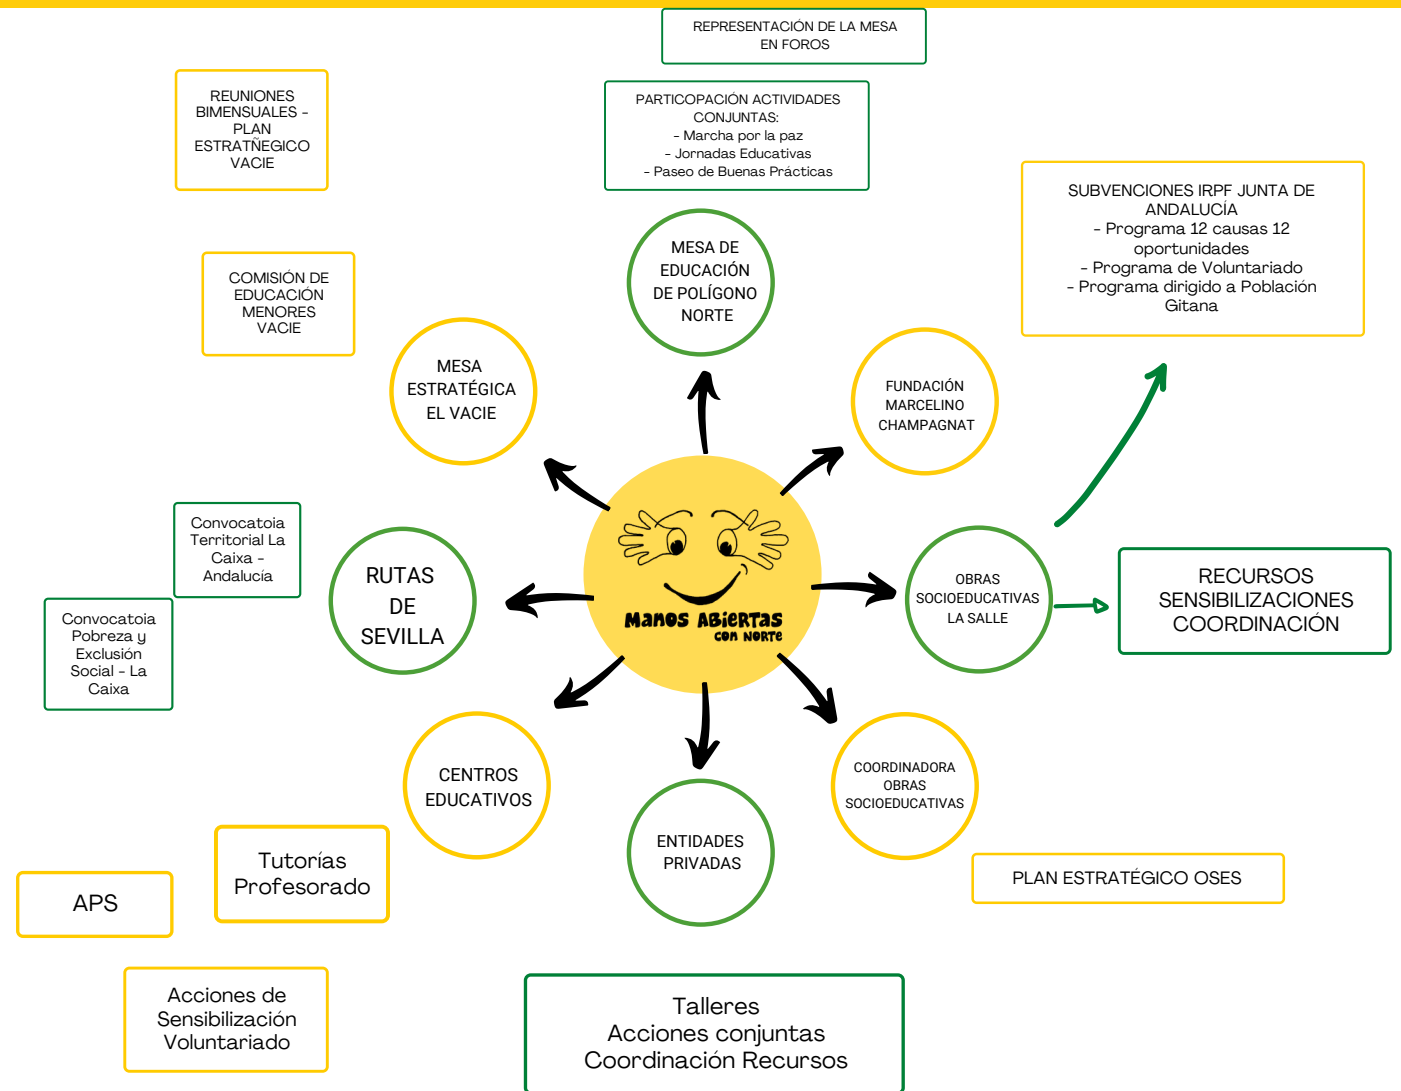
REPRESENTACIÓN DE LA MESA EN FOROS

REUNIONES BIMENSUALES - PLAN ESTRATÑEGICO VACIE

PARTICOPACIÓN ACTIVIDADES CONJUNTAS:
- Marcha por la paz
- Jornadas Educativas
- Paseo de Buenas Prácticas

SUBVENCIONES IRPF JUNTA DE ANDALUCÍA
- Programa 12 causas 12 oportunidades
- Programa de Voluntariado
- Programa dirigido a Población Gitana

COMISIÓN DE EDUCACIÓN MENORES VACIE

MESA DE EDUCACIÓN DE POLÍGONO NORTE

MESA ESTRATÉGICA EL VACIE

FUNDACIÓN MARCELINO CHAMPAGNAT

Convocatoia Territorial La Caixa - Andalucía

RUTAS DE SEVILLA

Manos Abiertas con Norte

OBRAS SOCIOEDUCATIVAS LA SALLE

RECURSOS SENSIBILIZACIONES COORDINACIÓN

Convocatoia Pobreza y Exclusión Social - La Caixa

CENTROS EDUCATIVOS

COORDINADORA OBRAS SOCIOEDUCATIVAS

ENTIDADES PRIVADAS

Tutorías Profesorado

APS

PLAN ESTRATÉGICO OSES

Acciones de Sensibilización Voluntariado

Talleres
Acciones conjuntas
Coordinación Recursos